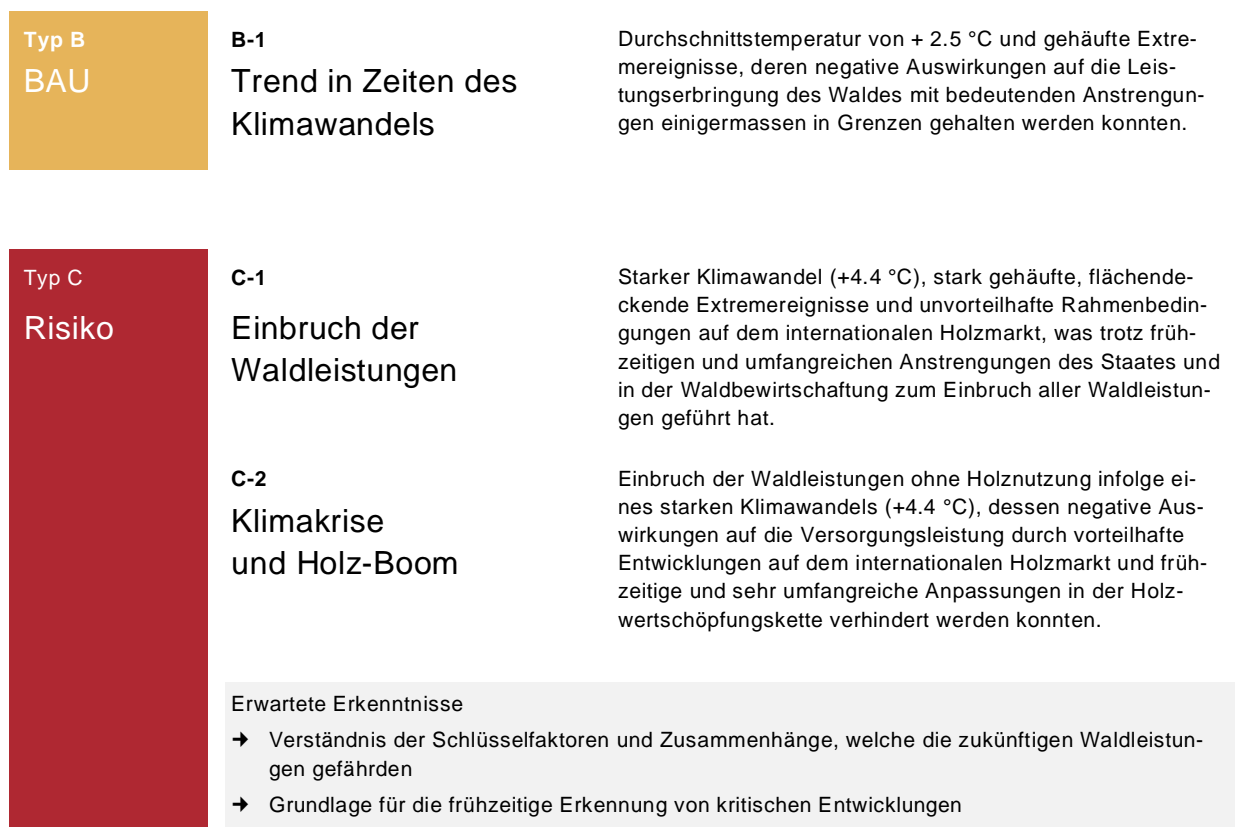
Typ B
BAU

B-1
Trend in Zeiten des Klimawandels

Durchschnittstemperatur von + 2.5 °C und gehäufte Extremereignisse, deren negative Auswirkungen auf die Leistungserbringung des Waldes mit bedeutenden Anstrengungen einigermassen in Grenzen gehalten werden konnten.

Typ C
Risiko

C-1
Einbruch der Waldleistungen

Starker Klimawandel (+4.4 °C), stark gehäufte, flächendeckende Extremereignisse und unvorteilhafte Rahmenbedingungen auf dem internationalen Holzmarkt, was trotz frühzeitigen und umfangreichen Anstrengungen des Staates und in der Waldbewirtschaftung zum Einbruch aller Waldleistungen geführt hat.

C-2
Klimakrise und Holz-Boom

Einbruch der Waldleistungen ohne Holznutzung infolge eines starken Klimawandels (+4.4 °C), dessen negative Auswirkungen auf die Versorgungsleistung durch vorteilhafte Entwicklungen auf dem internationalen Holzmarkt und frühzeitige und sehr umfangreiche Anpassungen in der Holzwertschöpfungskette verhindert werden konnten.

Erwartete Erkenntnisse
→ Verständnis der Schlüsselfaktoren und Zusammenhänge, welche die zukünftigen Waldleistungen gefährden
→ Grundlage für die frühzeitige Erkennung von kritischen Entwicklungen